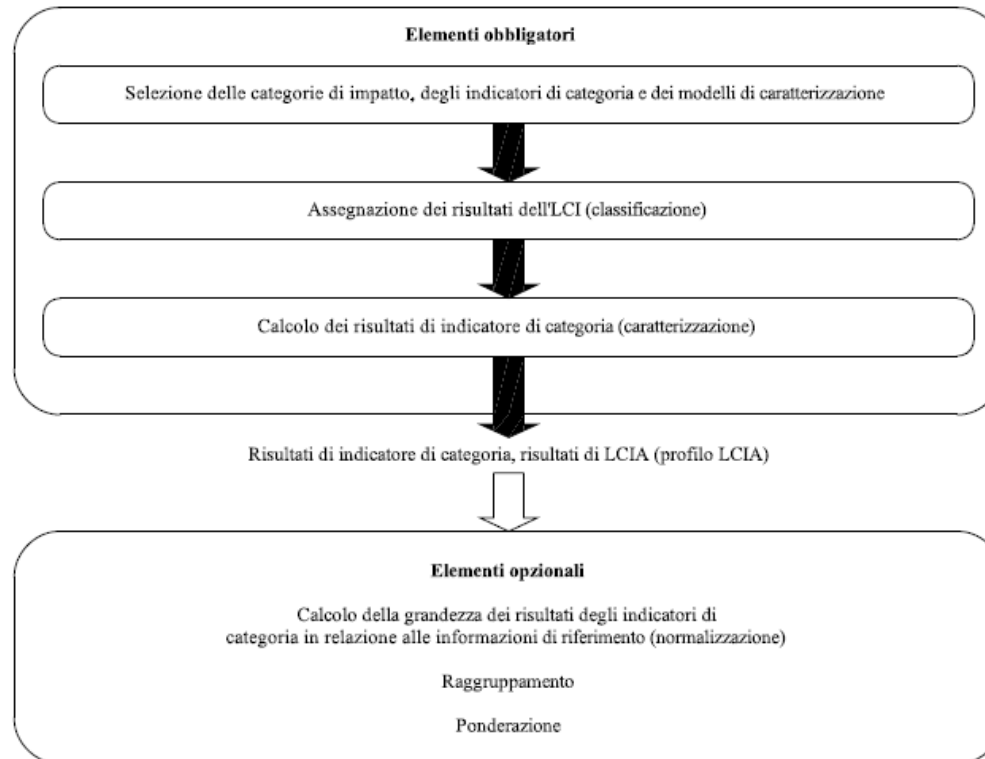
Elementi obbligatori

Selezione delle categorie di impatto, degli indicatori di categoria e dei modelli di caratterizzazione

Assegnazione dei risultati dell'LCI (classificazione)

Calcolo dei risultati di indicatore di categoria (caratterizzazione)

Risultati di indicatore di categoria, risultati di LCIA (profilo LCIA)

Elementi opzionali

Calcolo della grandezza dei risultati degli indicatori di categoria in relazione alle informazioni di riferimento (normalizzazione)

Raggruppamento

Ponderazione